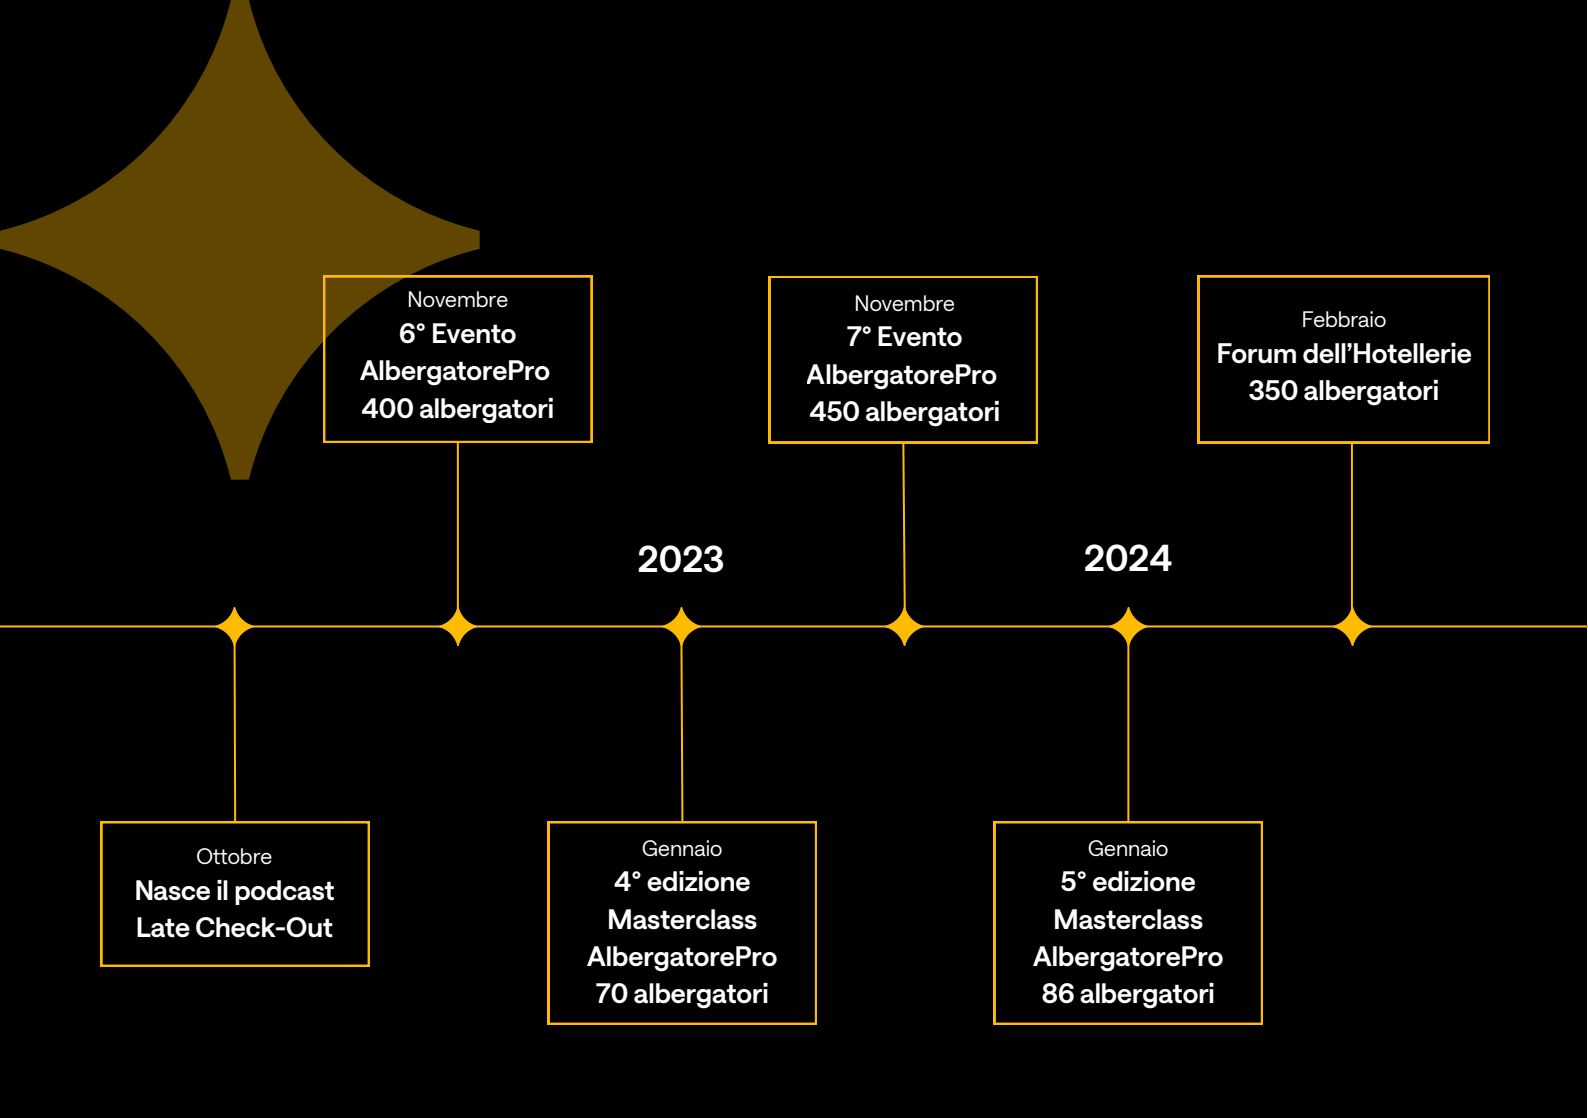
Novembre
6° Evento
AlbergatorePro
400 albergatori

Novembre
7° Evento
AlbergatorePro
450 albergatori

Febbraio
Forum dell'Hotellerie
350 albergatori

2023

2024

Ottobre
Nasce il podcast
Late Check-Out

Gennaio
4° edizione
Masterclass
AlbergatorePro
70 albergatori

Gennaio
5° edizione
Masterclass
AlbergatorePro
86 albergatori